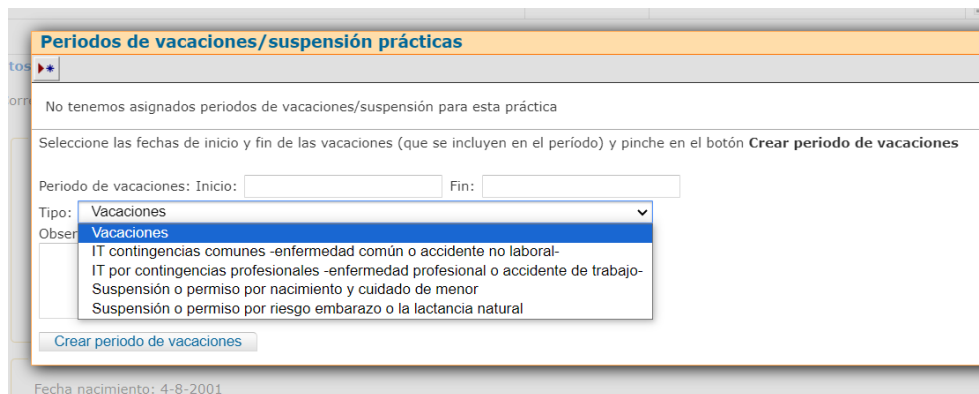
Periodos de vacaciones/suspensión prácticas

tos

orr

No tenemos asignados periodos de vacaciones/suspensión para esta práctica

Seleccione las fechas de inicio y fin de las vacaciones (que se incluyen en el período) y pinche en el botón **Crear periodo de vacaciones**

Periodo de vacaciones: Inicio:  Fin:

Tipo: Vacaciones

Obser

Vacaciones
IT contingencias comunes -enfermedad común o accidente no laboral-
IT por contingencias profesionales -enfermedad profesional o accidente de trabajo-
Suspensión o permiso por nacimiento y cuidado de menor
Suspensión o permiso por riesgo embarazo o la lactancia natural

Crear periodo de vacaciones

Fecha nacimiento: 4-8-2001